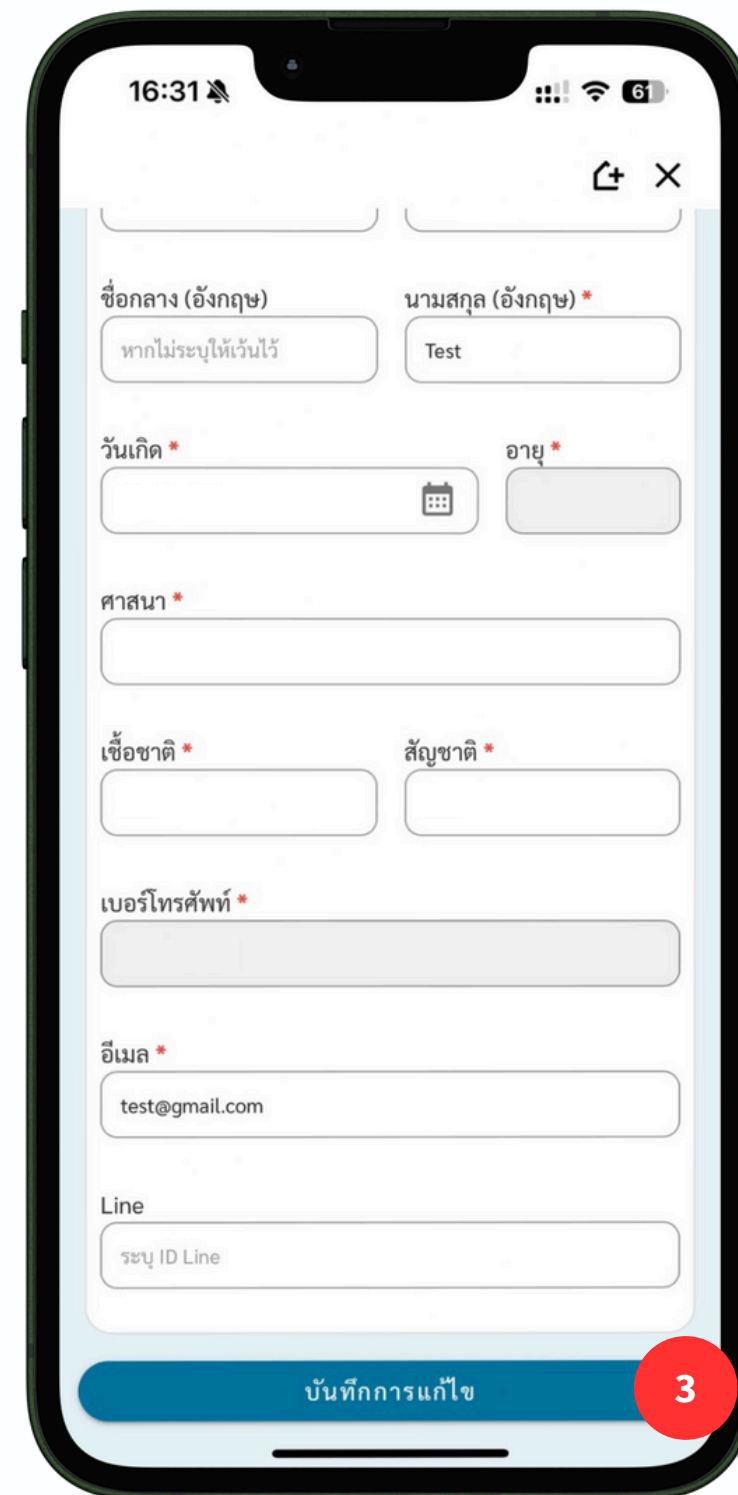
16:31

61

ชื่อกลาง (อังกฤษ)

หากไม่ระบุให้เว้นไว้

นามสกุล (อังกฤษ) *

Test

วันเกิด *

อายุ *

ศาสนา *

เชื้อชาติ *

สัญชาติ *

เบอร์โทรศัพท์ *

อีเมล *

test@gmail.com

Line

ระบุ ID Line

บันทึกการแก้ไข

3